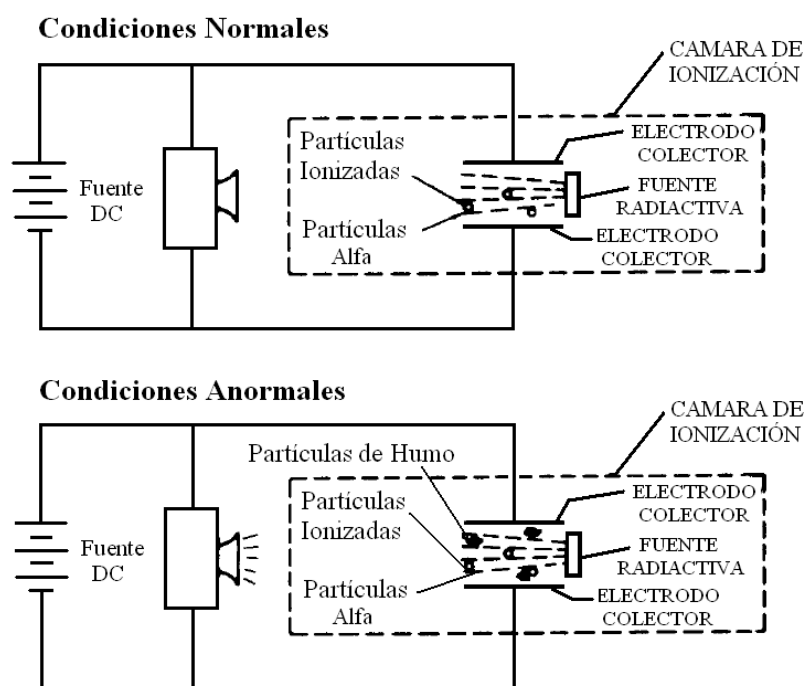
Condiciones Normales

CAMARA DE IONIZACIÓN

Fuente DC

Partículas Ionizadas

Partículas Alfa

ELECTRODO COLECTOR

FUENTE RADIACTIVA

ELECTRODO COLECTOR

Condiciones Anormales

CAMARA DE IONIZACIÓN

Partículas de Humo

Fuente DC

Partículas Ionizadas

Partículas Alfa

ELECTRODO COLECTOR

FUENTE RADIACTIVA

ELECTRODO COLECTOR